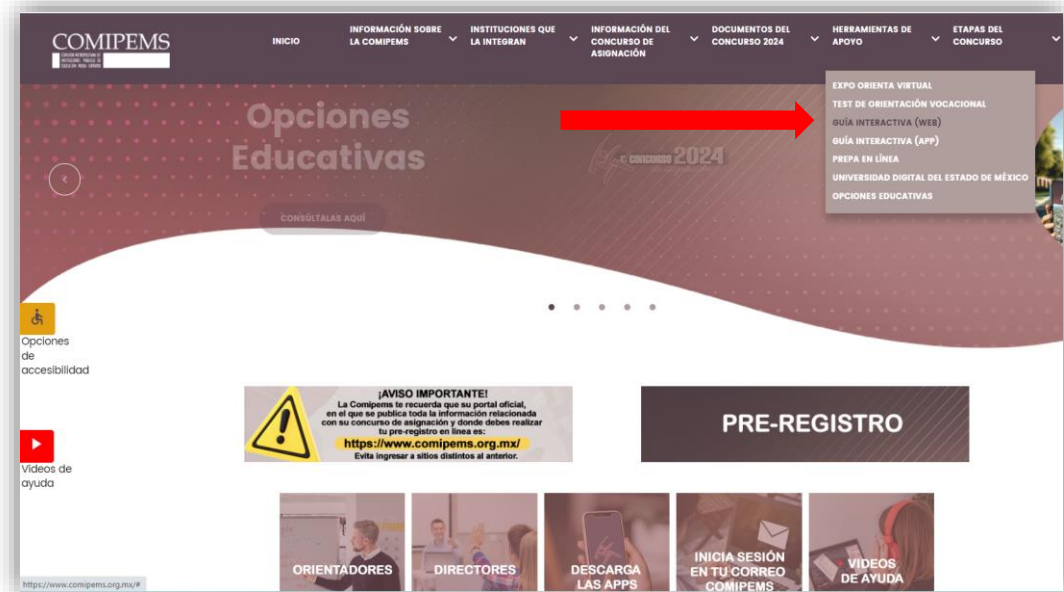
COMIPEMS
COMISIÓN METROPOLITANA DE INSTITUCIONES PÚBLICAS DE EDUCACIÓN MEDIA SUPERIOR

INICIO
INFORMACIÓN SOBRE LA COMIPEMS
INSTITUCIONES QUE LA INTEGRAN
INFORMACIÓN DEL CONCURSO DE ASIGNACIÓN
DOCUMENTOS DEL CONCURSO 2024
HERRAMIENTAS DE APOYO
ETAPAS DEL CONCURSO

EXPO ORIENTA VIRTUAL
TEST DE ORIENTACIÓN VOCACIONAL
GUÍA INTERACTIVA (WEB)
GUÍA INTERACTIVA (APP)
PREPA EN LÍNEA
UNIVERSIDAD DIGITAL DEL ESTADO DE MÉXICO
OPCIONES EDUCATIVAS

Opciones Educativas
CONSÚLTALAS AQUÍ
CONCURSO 2024

Opciones de accesibilidad

Videos de ayuda

¡AVISO IMPORTANTE!
La Comipems te recuerda que su portal oficial, en el que se publica toda la información relacionada con su concurso de asignación y donde debes realizar tu pre-registro en línea es:
https://www.comipems.org.mx/
Evita ingresar a sitios distintos al anterior.

PRE-REGISTRO

ORIENTADORES
DIRECTORES
DESCARGA LAS APPS
INICIA SESIÓN EN TU CORREO COMIPEMS
VIDEOS DE AYUDA

https://www.comipems.org.mx/#